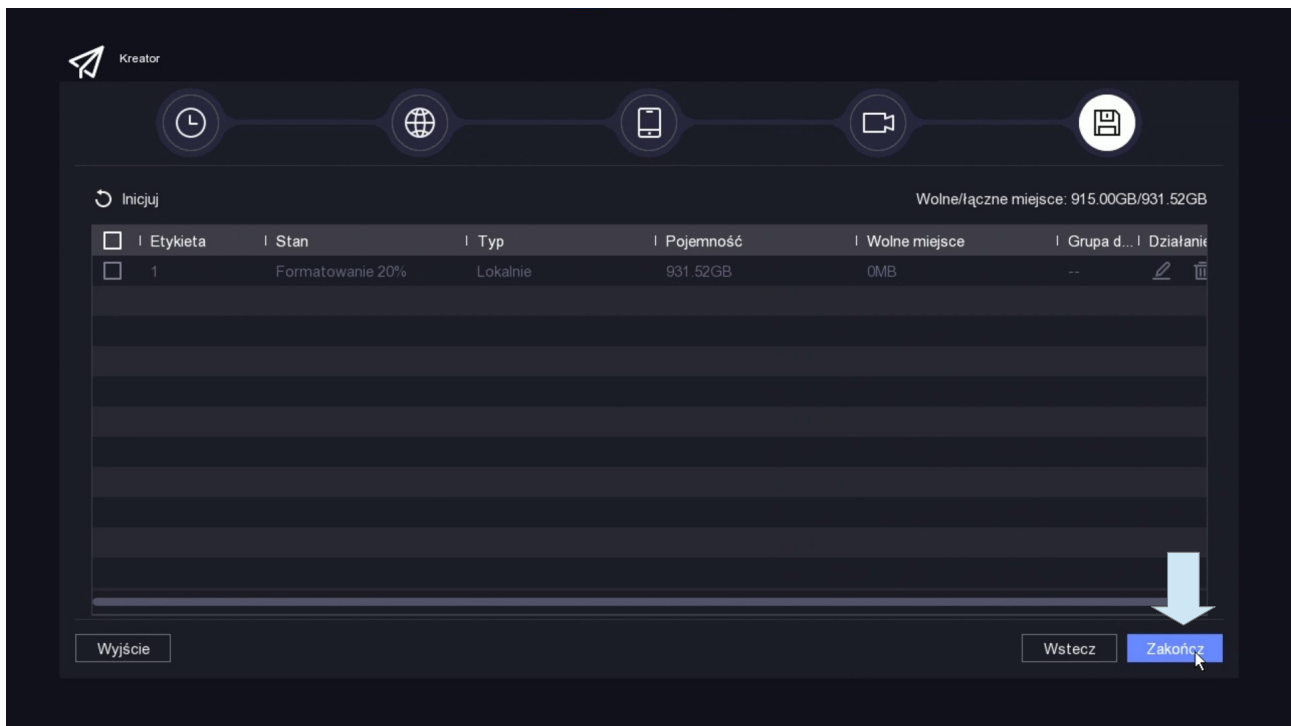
Kreator

Inicjuj

Wolne/łączne miejsce: 915.00GB/931.52GB

| Etykieta | Stan | Typ | Pojemność | Wolne miejsce | Grupa d... | Działanie |
|---|---|---|---|---|---|---|
| 1 | Formatowanie 20% | Lokalnie | 931.52GB | 0MB | -- | |

Wyjście

Wstecz

Zakończ